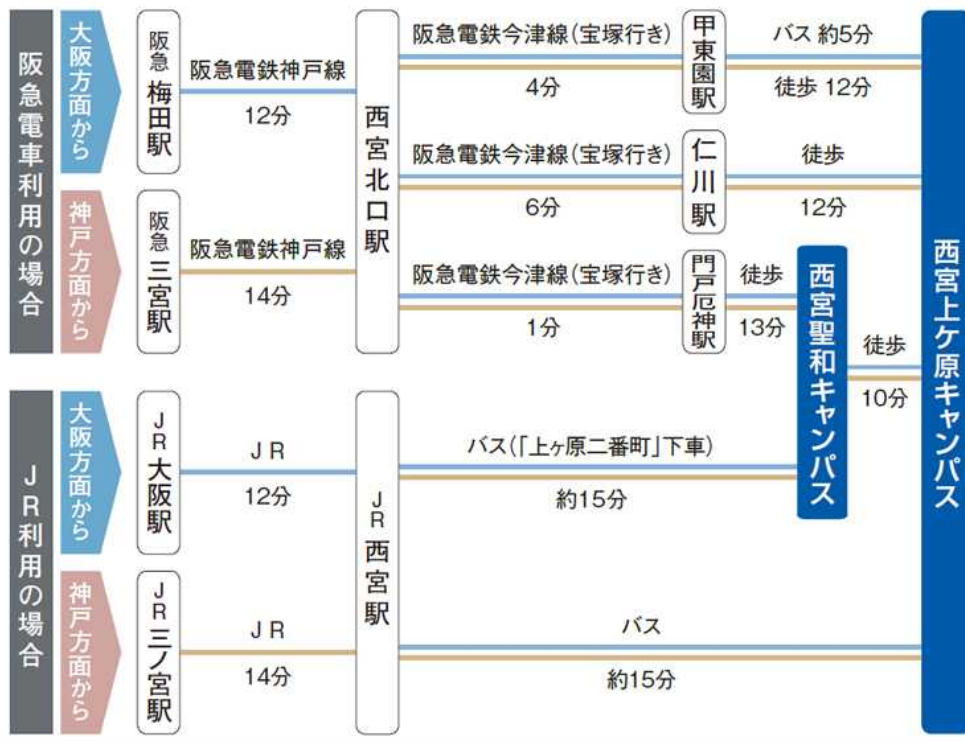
阪急電車利用の場合

大阪方面から

阪急梅田駅

阪急電鉄神戸線
12分

神戸方面から

阪急三宮駅

阪急電鉄神戸線
14分

西宮北口駅

阪急電鉄今津線(宝塚行き)
4分

甲東園駅

バス 約5分
徒歩 12分

阪急電鉄今津線(宝塚行き)
6分

仁川駅

徒歩
12分

阪急電鉄今津線(宝塚行き)
1分

門戸厄神駅

徒歩
13分

西宮聖和キャンパス

徒歩
10分

西宮上ケ原キャンパス

JR利用の場合

大阪方面から

JR大阪駅

JR
12分

神戸方面から

JR三ノ宮駅

JR
14分

JR西宮駅

バス(「上ヶ原二番町」下車)
約15分

バス
約15分